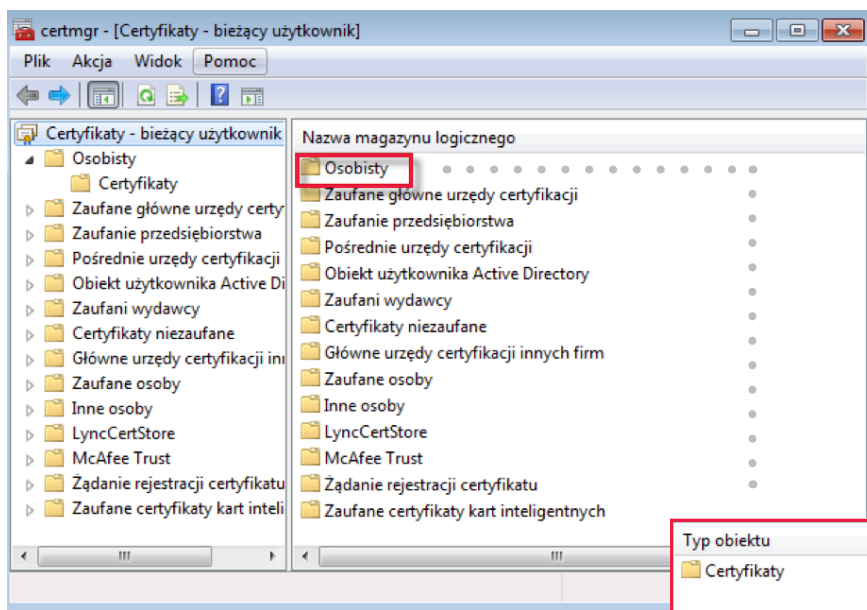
certmgr - [Certyfikaty - bieżący użytkownik]

Plik Akcja Widok Pomoc

Certyfikaty - bieżący użytkownik
Osobisty
Certyfikaty
Zaufane główne urzędy certy
Zaufanie przedsiębiorstwa
Pośrednie urzędy certyfikacji
Obiekt użytkownika Active Di
Zaufani wydawcy
Certyfikaty niezaufane
Główne urzędy certyfikacji inn
Zaufane osoby
Inne osoby
LyncCertStore
McAfee Trust
Żądanie rejestracji certyfikatu
Zaufane certyfikaty kart inteli

Nazwa magazynu logicznego
Osobisty
Zaufane główne urzędy certyfikacji
Zaufanie przedsiębiorstwa
Pośrednie urzędy certyfikacji
Obiekt użytkownika Active Directory
Zaufani wydawcy
Certyfikaty niezaufane
Główne urzędy certyfikacji innych firm
Zaufane osoby
Inne osoby
LyncCertStore
McAfee Trust
Żądanie rejestracji certyfikatu
Zaufane certyfikaty kart inteligentnych

Typ obiektu
Certyfikaty